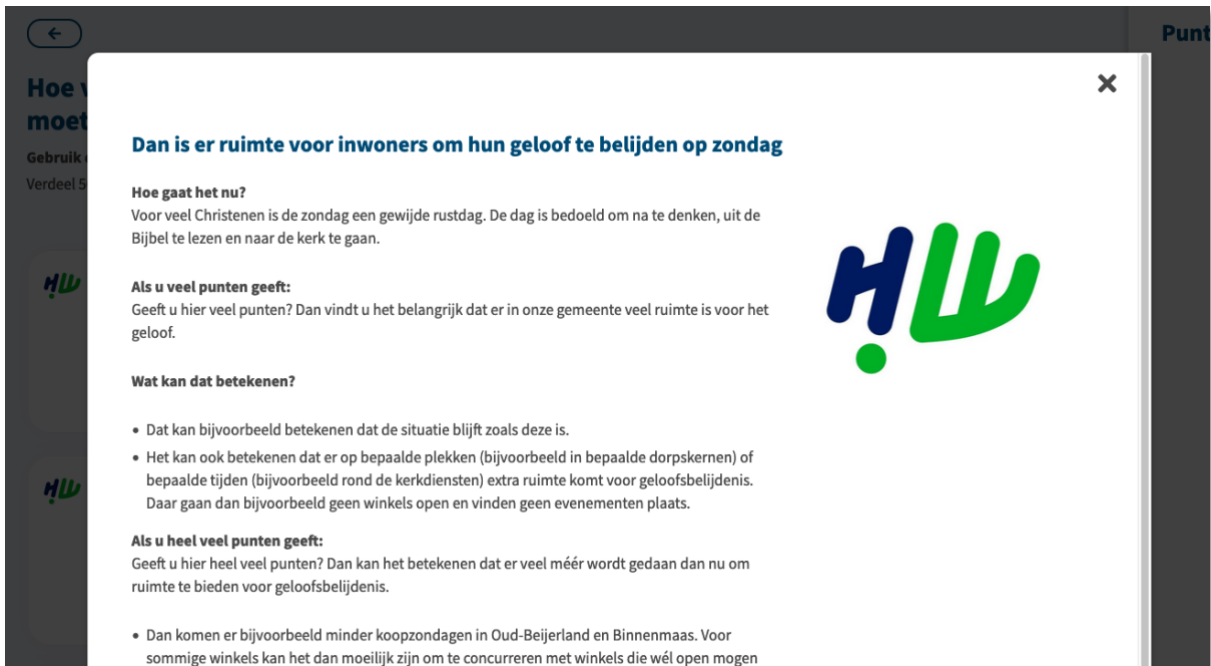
Hoe v
moet
Gebruik
Verdeel 5

Punt

Dan is er ruimte voor inwoners om hun geloof te belijden op zondag

Hoe gaat het nu?
Voor veel Christenen is de zondag een gewijde rustdag. De dag is bedoeld om na te denken, uit de Bijbel te lezen en naar de kerk te gaan.

Als u veel punten geeft:
Geeft u hier veel punten? Dan vindt u het belangrijk dat er in onze gemeente veel ruimte is voor het geloof.

Wat kan dat betekenen?

• Dat kan bijvoorbeeld betekenen dat de situatie blijft zoals deze is.
• Het kan ook betekenen dat er op bepaalde plekken (bijvoorbeeld in bepaalde dorpskernen) of bepaalde tijden (bijvoorbeeld rond de kerkdiensten) extra ruimte komt voor geloofsbelijdenis. Daar gaan dan bijvoorbeeld geen winkels open en vinden geen evenementen plaats.

Als u heel veel punten geeft:
Geeft u hier heel veel punten? Dan kan het betekenen dat er veel méér wordt gedaan dan nu om ruimte te bieden voor geloofsbelijdenis.

• Dan komen er bijvoorbeeld minder koopzondagen in Oud-Beijerland en Binnenmaas. Voor sommige winkels kan het dan moeilijk zijn om te concurreren met winkels die wél open mogen